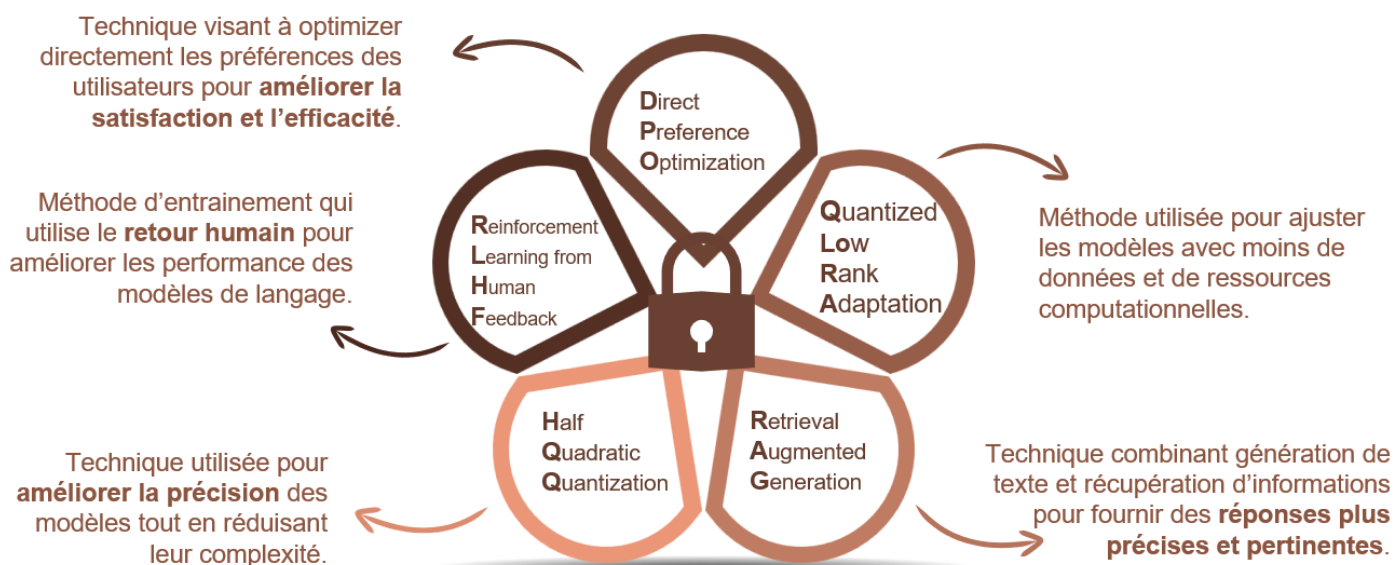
Technique visant à optimizer directement les préférences des utilisateurs pour **améliorer la satisfaction et l'efficacité**.

Direct Preference Optimization

Méthode d'entrainement qui utilise le **retour humain** pour améliorer les performance des modèles de langage.

Reinforcement Learning from Human Feedback

Quantized Low Rank Adaptation

Méthode utilisée pour ajuster les modèles avec moins de données et de ressources computationnelles.

Half Quadratic Quantization

Retrieval Augmented Generation

Technique utilisée pour **améliorer la précision** des modèles tout en réduisant leur complexité.

Technique combinant génération de texte et récupération d'informations pour fournir des **réponses plus précises et pertinentes**.